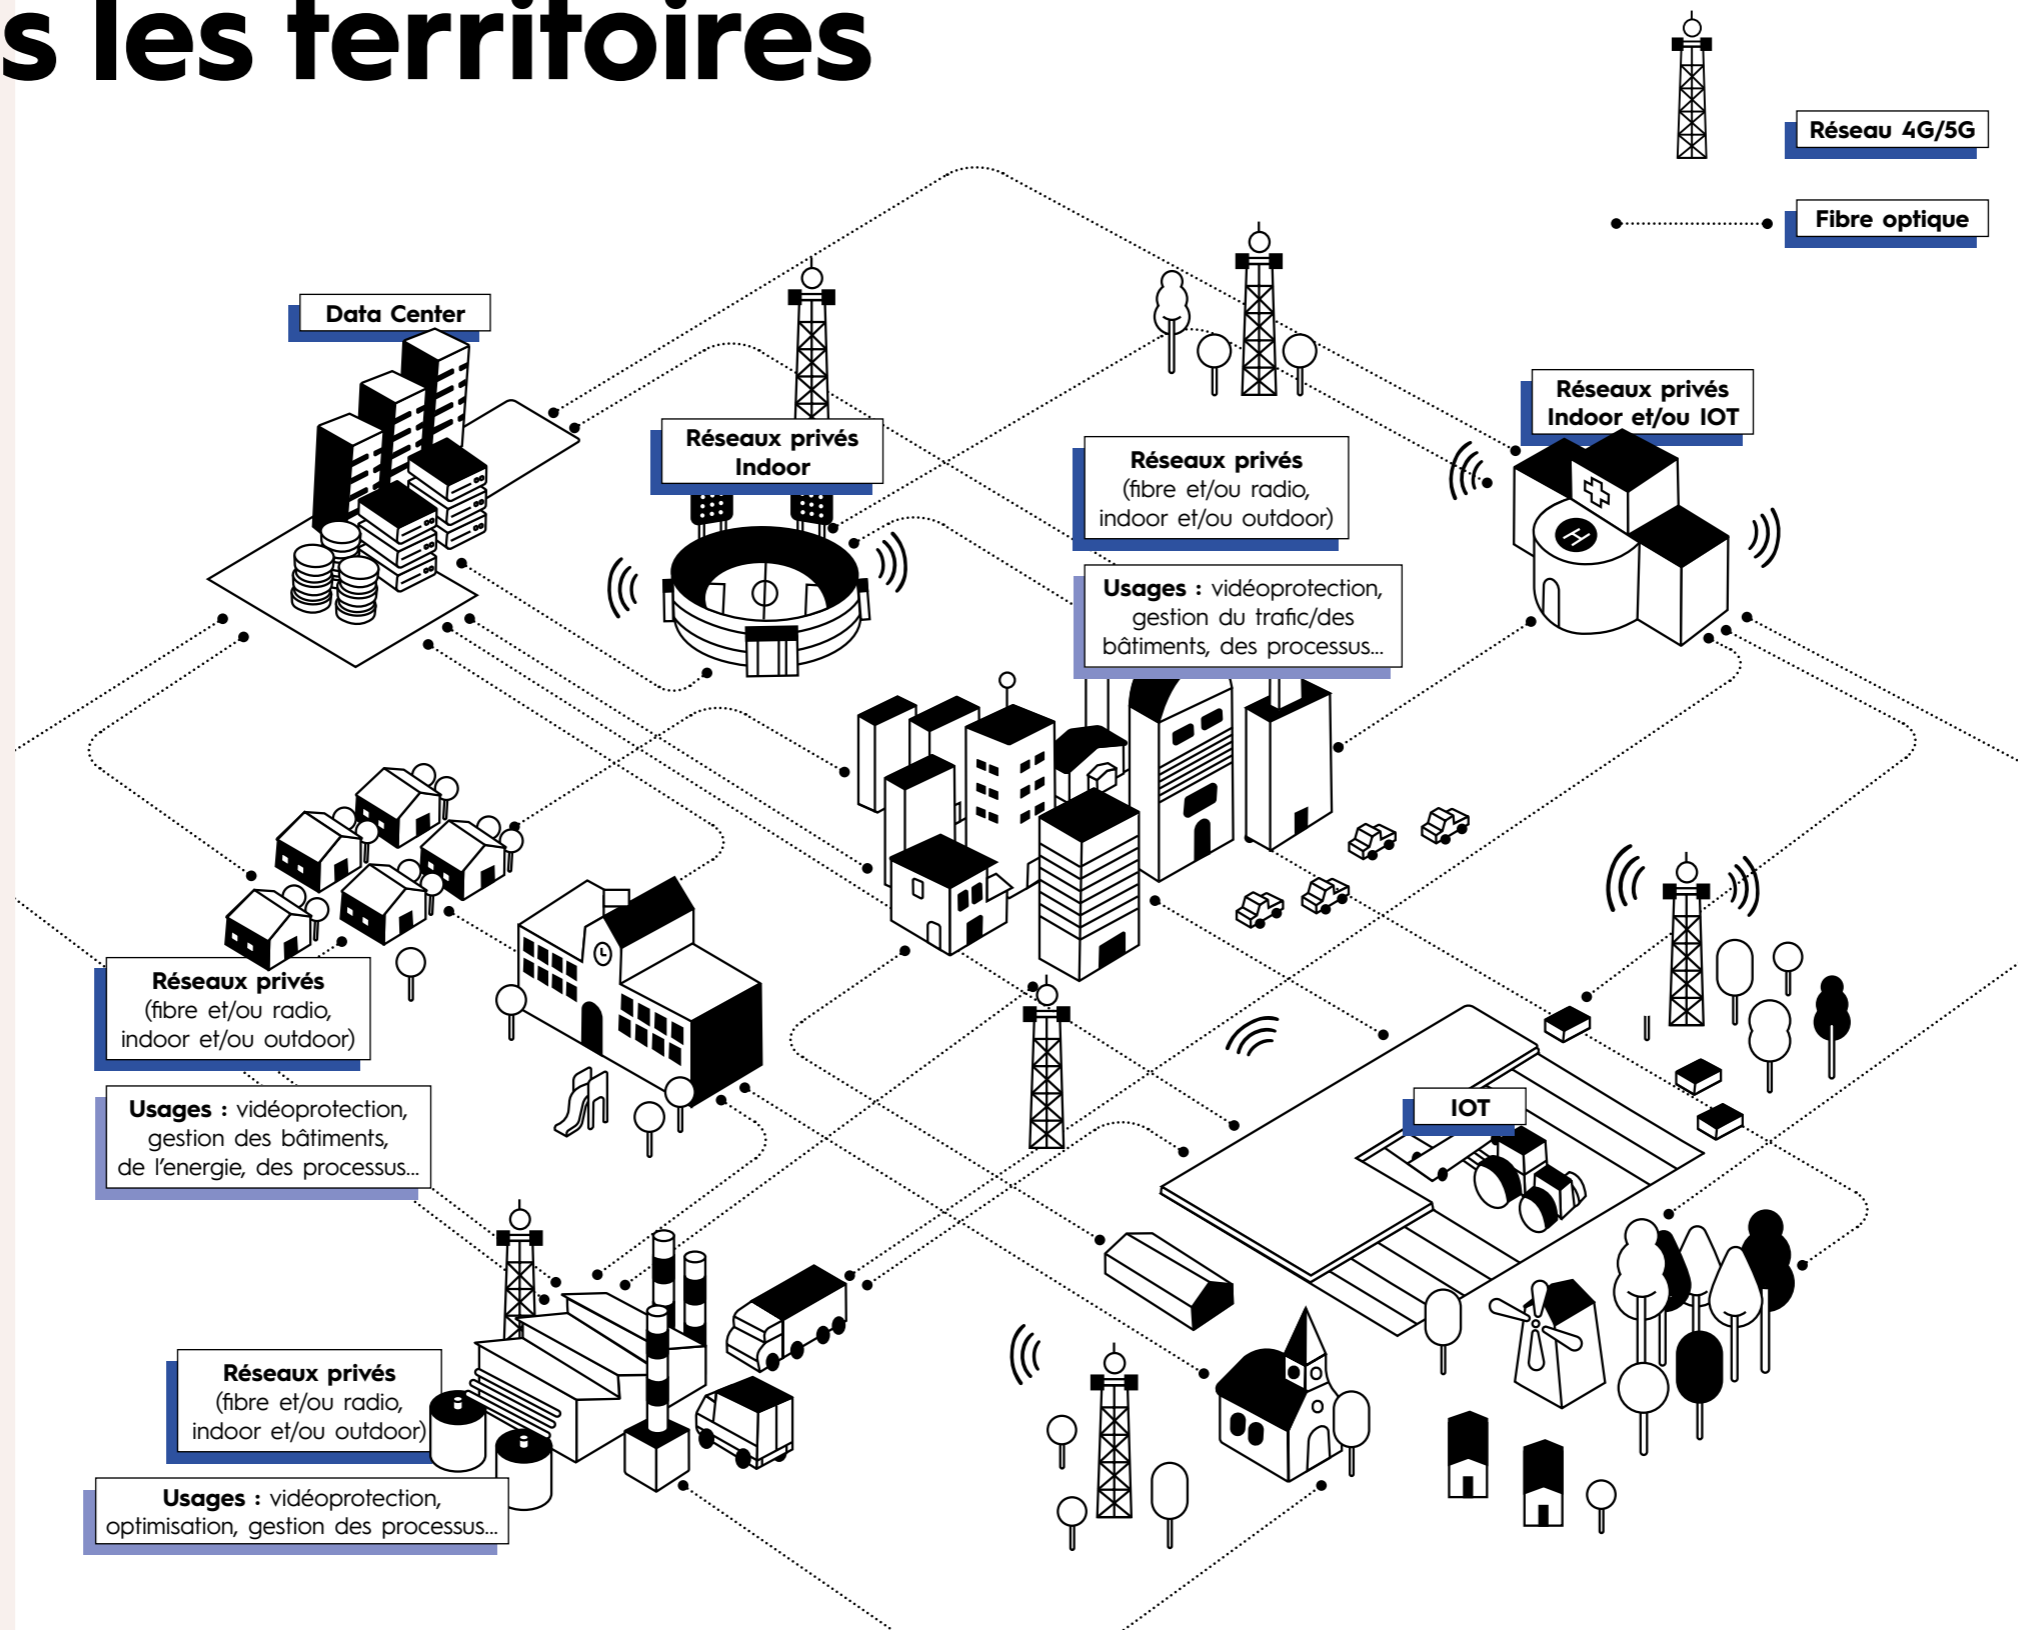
s les territoires

Réseau 4G/5G

Fibre optique

Data Center

Réseaux privés Indoor

Réseaux privés (fibre et/ou radio, indoor et/ou outdoor)

Usages : vidéoprotection, gestion du trafic/des bâtiments, des processus...

Réseaux privés Indoor et/ou IOT

Réseaux privés (fibre et/ou radio, indoor et/ou outdoor)

Usages : vidéoprotection, gestion des bâtiments, de l'energie, des processus...

IOT

Réseaux privés (fibre et/ou radio, indoor et/ou outdoor)

Usages : vidéoprotection, optimisation, gestion des processus...